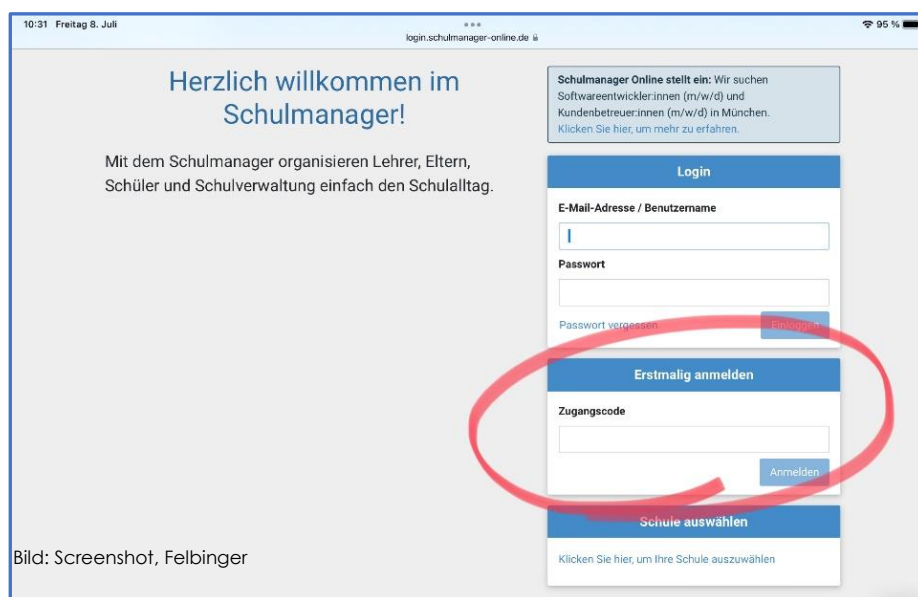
10:31 Freitag 8. Juli

login.schulmanager-online.de

95 %

Herzlich willkommen im Schulmanager!

Mit dem Schulmanager organisieren Lehrer, Eltern, Schüler und Schulverwaltung einfach den Schulalltag.

**Schulmanager Online stellt ein:** Wir suchen Softwareentwickler:innen (m/w/d) und Kundenbetreuer:innen (m/w/d) in München. Klicken Sie hier, um mehr zu erfahren.

Login

E-Mail-Adresse / Benutzername

Passwort

Passwort vergessen

Einloggen

Erstmalig anmelden

Zugangscode

Anmelden

Schule auswählen

Klicken Sie hier, um Ihre Schule auszuwählen

Bild: Screenshot, Felbinger